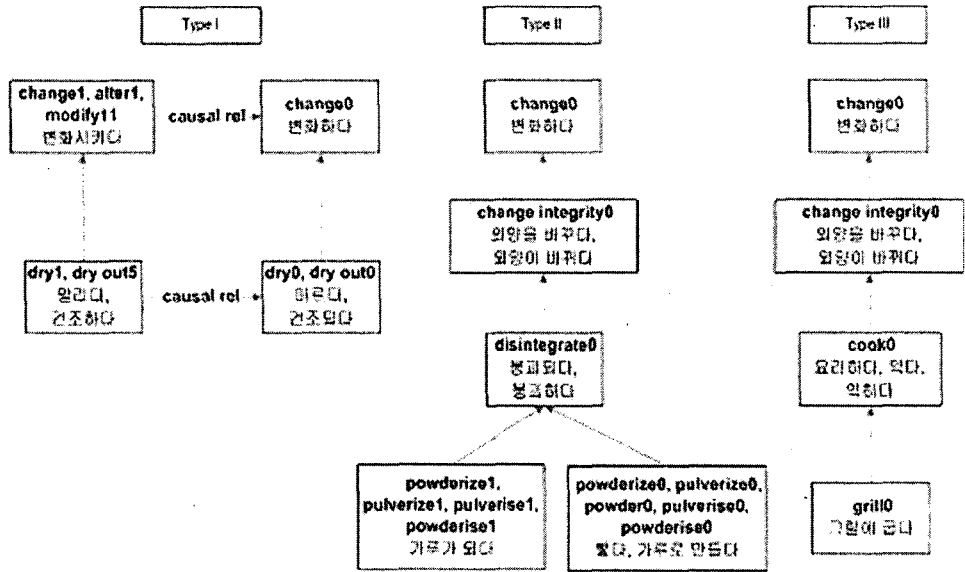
Type I

change1, alter1, modify11
변화시키다

causal rel

change0
변화하다

dry1, dry out5
말리다, 건조하다

causal rel

dry0, dry out0
마르다, 건조되다

Type II

change0
변화하다

change integrity0
외양을 바꾸다, 외양이 바뀌다

disintegrate0
붕괴되다, 붕괴하다

powderize1, pulverize1, pulverise1, powderise1
가루가 되다

powderize0, pulverize0, powder0, pulverise0, powderise0
빻다, 가루로 만들다

Type III

change0
변화하다

change integrity0
외양을 바꾸다, 외양이 바뀌다

cook0
요리하다, 익다, 익히다

grill0
그릴에 굽다